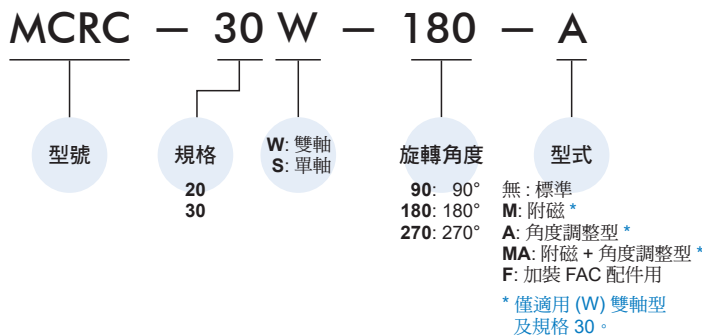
MCRC — 30 W — 180 — A

型號

規格
20
30

W: 雙軸
S: 單軸

旋轉角度
90: 90°
180: 180°
270: 270°

型式
無 : 標準
M: 附磁 *
A: 角度調整型 *
MA: 附磁 + 角度調整型 *
F: 加裝 FAC 配件用

* 僅適用 (W) 雙軸型 及規格 30。